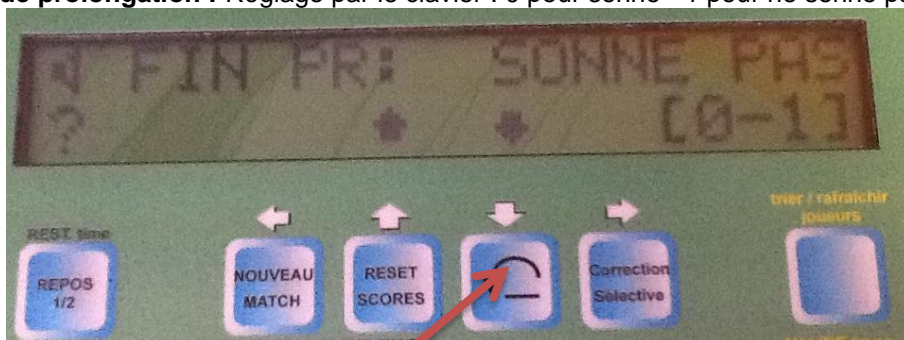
de prolongation : Réglage par le clavier : 0 pour sonne – 1 pour ne sonne pa

4 FIN PR: SONNE PAS
? [0-1]

REST time
REPOS 1/2

NOUVEAU MATCH

RESET SCORES

Correction Selective

trier / rafraichir joueurs